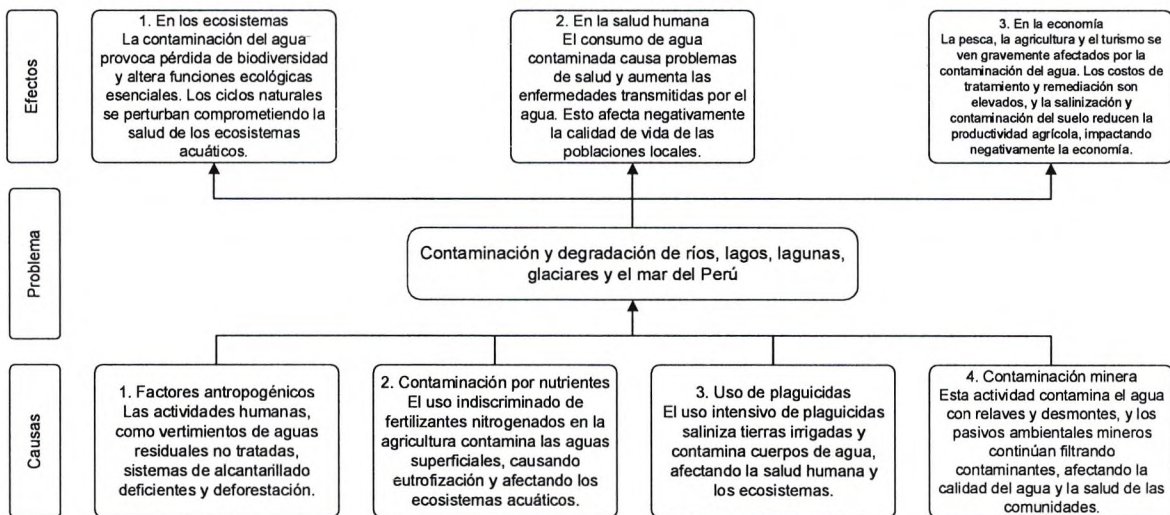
Efectos

1. En los ecosistemas
La contaminación del agua provoca pérdida de biodiversidad y altera funciones ecológicas esenciales. Los ciclos naturales se perturban comprometiendo la salud de los ecosistemas acuáticos.

2. En la salud humana
El consumo de agua contaminada causa problemas de salud y aumenta las enfermedades transmitidas por el agua. Esto afecta negativamente la calidad de vida de las poblaciones locales.

3. En la economía
La pesca, la agricultura y el turismo se ven gravemente afectados por la contaminación del agua. Los costos de tratamiento y remediación son elevados, y la salinización y contaminación del suelo reducen la productividad agrícola, impactando negativamente la economía.

Problema

Contaminación y degradación de ríos, lagos, lagunas, glaciares y el mar del Perú

Causas

1. Factores antropogénicos
Las actividades humanas, como vertimientos de aguas residuales no tratadas, sistemas de alcantarillado deficientes y deforestación.

2. Contaminación por nutrientes
El uso indiscriminado de fertilizantes nitrogenados en la agricultura contamina las aguas superficiales, causando eutrofización y afectando los ecosistemas acuáticos.

3. Uso de plaguicidas
El uso intensivo de plaguicidas saliniza tierras irrigadas y contamina cuerpos de agua, afectando la salud humana y los ecosistemas.

4. Contaminación minera
Esta actividad contamina el agua con relaves y desmontes, y los pasivos ambientales mineros continúan filtrando contaminantes, afectando la calidad del agua y la salud de las comunidades.